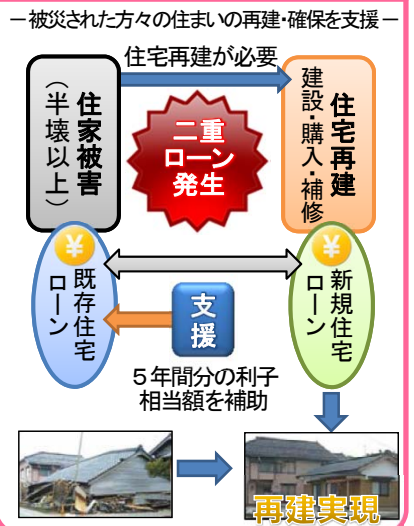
ー被災された方々の住まいの再建・確保を支援ー

住宅再建が必要

住家被害
（半壊以上）

二重ローン発生

住宅再建
建設・購入・補修

¥
既存住宅ローン

¥
新規住宅ローン

支援

５年間分の利子相当額を補助

再建実現